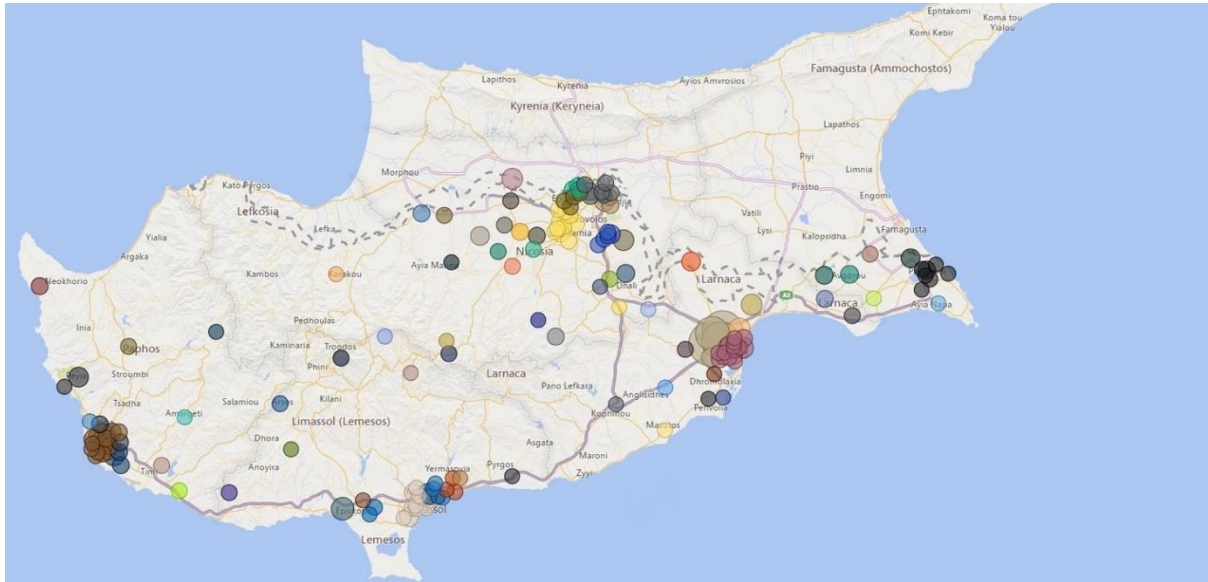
Ephtakomi
Koma tou Yialou
Komi Kebir
Lapithos
Kyrenia
Ayios Amvrosios
Kyrenia (Keryneia)
Famagusta (Ammochostos)
Lapathos
Piyi
Limnia
Prastio
Engomi
Morphou
Kato Pyrgos
Lefkosia
Lefka
Vatili
Lysi
Kalopsidha
Famagusta
Yialia
Argaka
Nicosia
Kambos
Ayia Marina
Dhali
Larnaca
Neokhorio
Larnaca
Ayia Napa
Inia
Pedhoulas
Paphos
Kaminaria
Troodos
Stroumbi
Phini
Larnaca
Pano Lefkara
Anglisidhes
Dhromolaxia
Pervolia
Tsadha
Salamiou
Kilani
Limassol (Lemesos)
Kophinou
Dhora
Asgata
Maroni
Anoyira
Zyyi
Yermasoyia
Pyrgos
Lemesos